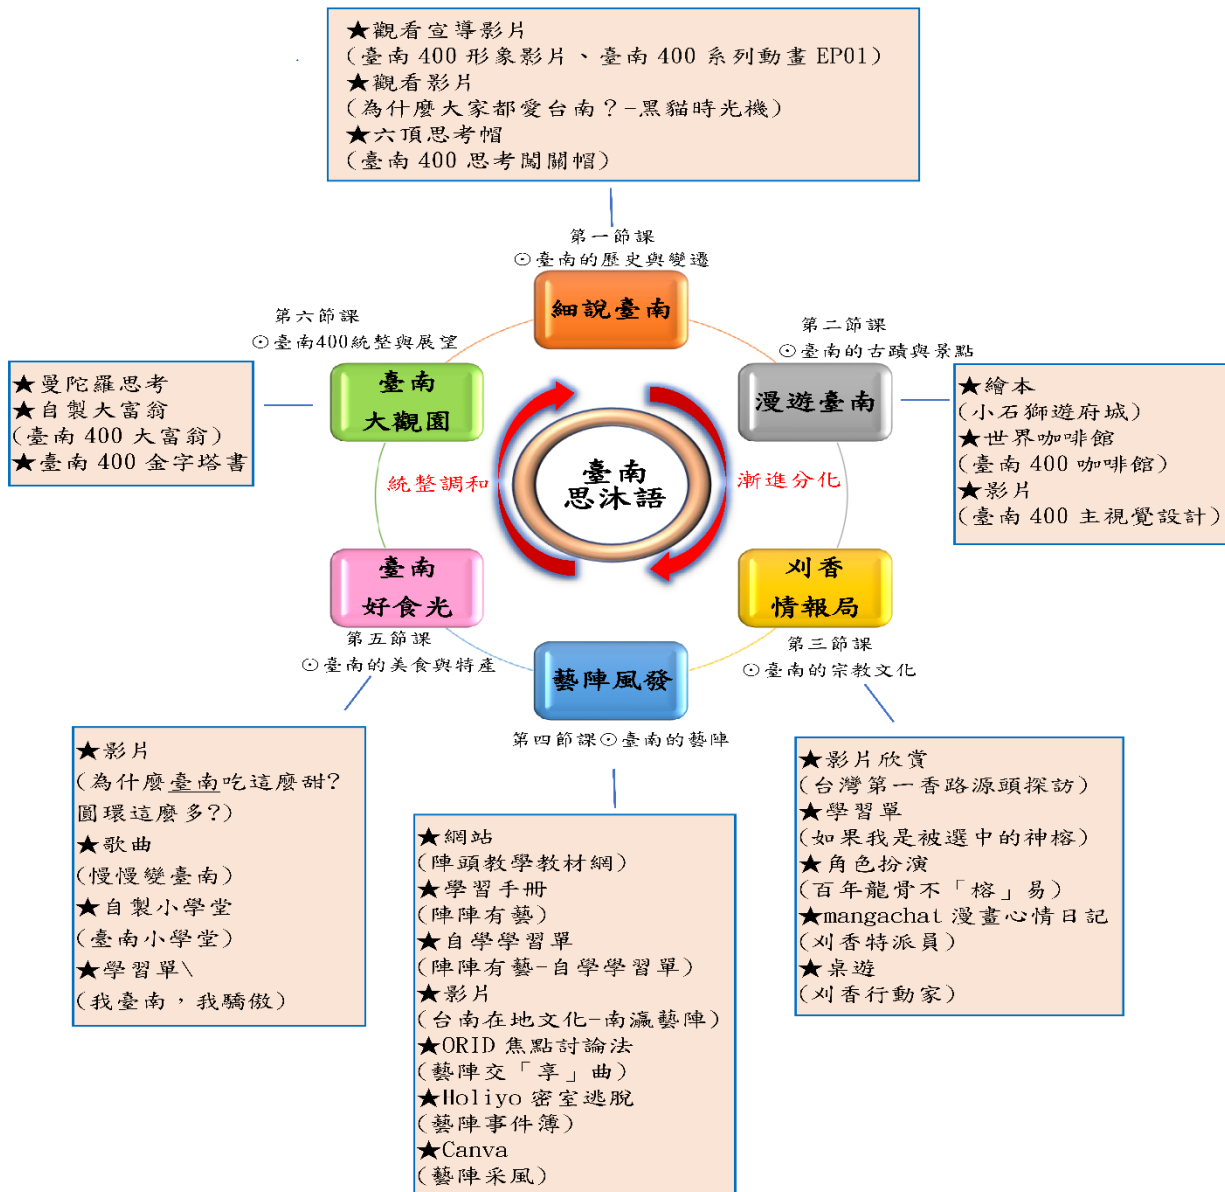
★觀看宣導影片
(臺南 400 形象影片、臺南 400 系列動畫 EP01)
★觀看影片
(為什麼大家都愛台南?-黑貓時光機)
★六項思考帽
(臺南 400 思考闖關帽)

第一節課
⊙臺南的歷史與變遷

細說臺南

第六節課
⊙臺南400統整與展望

第二節課
⊙臺南的古蹟與景點

★曼陀羅思考
★自製大富翁
(臺南 400 大富翁)
★臺南 400 金字塔書

臺南
大觀園

漫遊臺南

★繪本
(小石獅遊府城)
★世界咖啡館
(臺南 400 咖啡館)
★影片
(臺南 400 主視覺設計)

統整調和

臺南
思沐語

漸進分化

臺南
好食光

刈香
情報局

第五節課
⊙臺南的美食與特產

第三節課
⊙臺南的宗教文化

藝陣風發

第四節課⊙臺南的藝陣

★影片
(為什麼臺南吃這麼甜?
圓環這麼多?)
★歌曲
(慢慢變臺南)
★自製小學堂
(臺南小學堂)
★學習單\
(我臺南,我驕傲)

★網站
(陣頭教學教材網)
★學習手冊
(陣陣有藝)
★自學學習單
(陣陣有藝-自學學習單)
★影片
(台南在地文化-南瀛藝陣)
★ORID 焦點討論法
(藝陣交「享」曲)
★Iloliyo 密室逃脫
(藝陣事件簿)
★Canva
(藝陣采風)

★影片欣賞
(台灣第一香路源頭探訪)
★學習單
(如果我是被選中的神榕)
★角色扮演
(百年龍骨不「榕」易)
★mangachat 漫畫心情日記
(刈香特派員)
★桌遊
(刈香行動家)